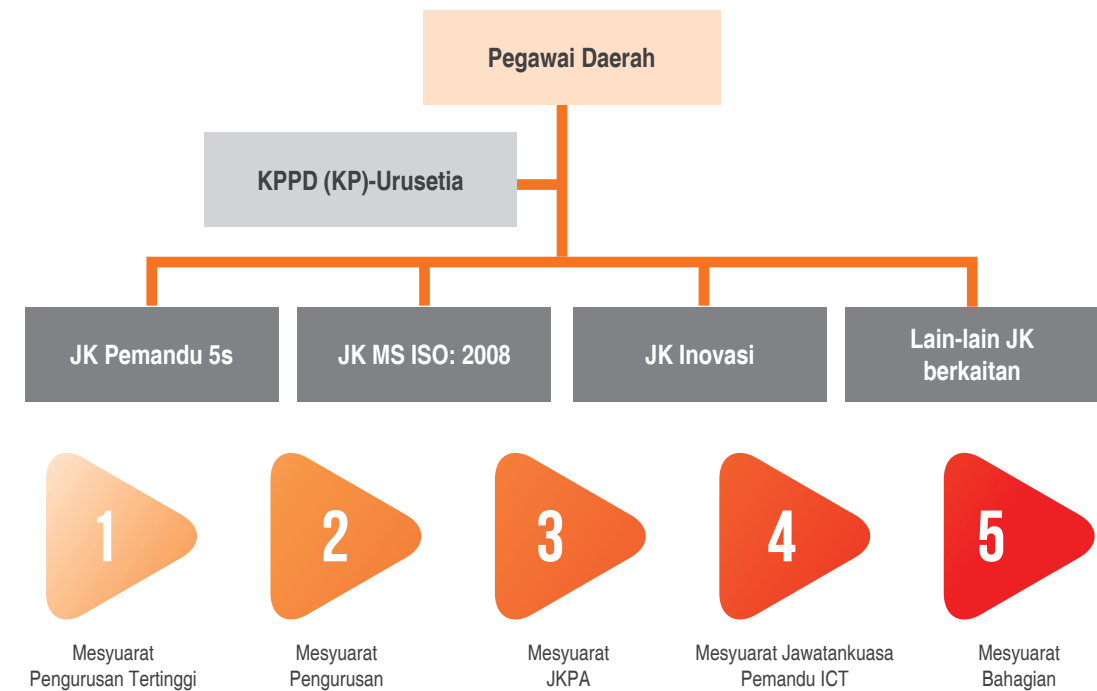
Pegawai Daerah

KPPD (KP)-Urusetia

JK Pemandu 5s

JK MS ISO: 2008

JK Inovasi

Lain-lain JK berkaitan

1

Mesyuarat Pengurusan Tertinggi

2

Mesyuarat Pengurusan

3

Mesyuarat JKPA

4

Mesyuarat Jawatankuasa Pemandu ICT

5

Mesyuarat Bahagian